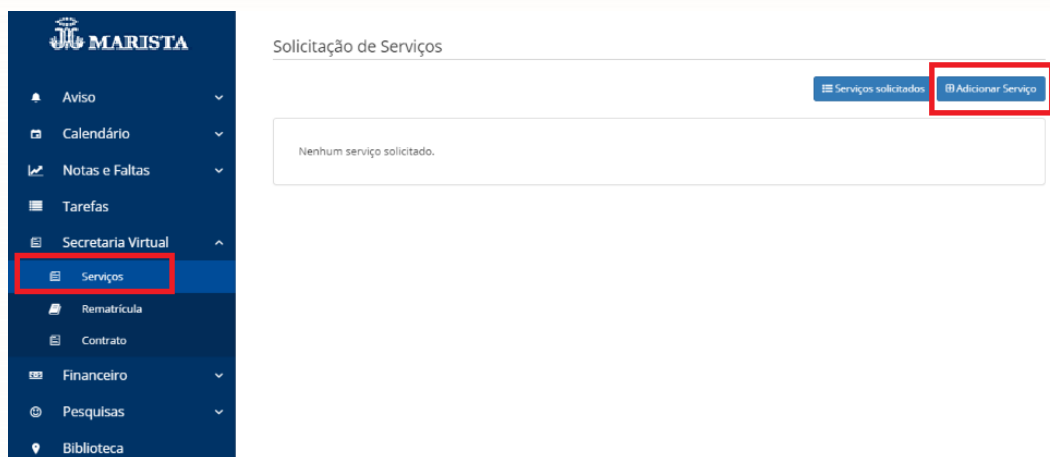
MARISTA

Aviso
Calendário
Notas e Faltas
Tarefas
Secretaria Virtual
Serviços
Rematrícula
Contrato
Financeiro
Pesquisas
Biblioteca

Solicitação de Serviços

Serviços solicitados
Adicionar Serviço

Nenhum serviço solicitado.